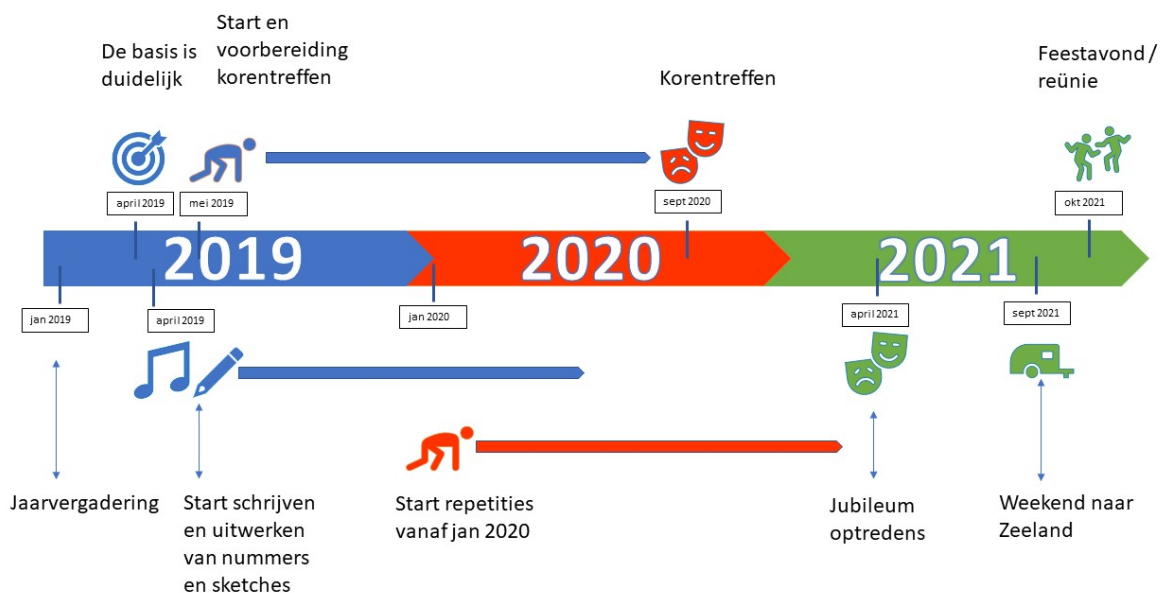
De basis is duidelijk

Start en voorbereiding korentreffen

Korentreffen

Feestavond / reünie

april 2019

mei 2019

sept 2020

okt 2021

2019

2020

2021

jan 2019

april 2019

jan 2020

april 2021

sept 2021

Jaarvergadering

Start schrijven en uitwerken van nummers en sketches

Start repetities vanaf jan 2020

Jubileum optredens

Weekend naar Zeeland